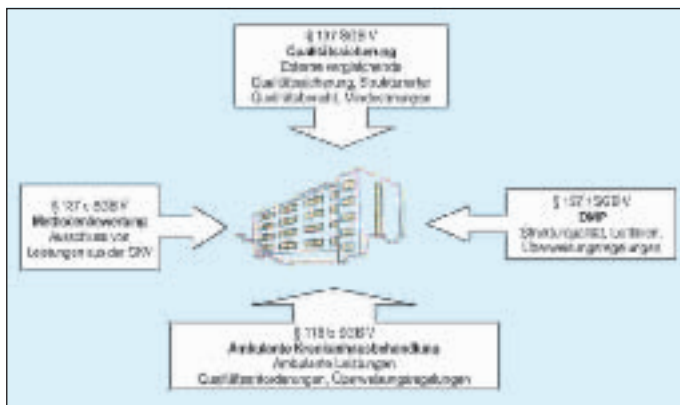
§ 137 SGB V
Qualitätssicherung
Externe vergleichende Qualitätssicherung, Strukturdaten, Qualitätsbericht, Mindestmengen

§ 137 c SGB V
Methodenbewertung
Ausschluss von Leistungen aus der GKV

§ 137 f SGB V
DMP
Strukturqualität, Leitlinien, Überweisungsregelungen

§ 116 b SGB V
Ambulante Krankenhausbehandlung
Ambulante Leistungen
Qualitätsanforderungen, Überweisungsregelungen